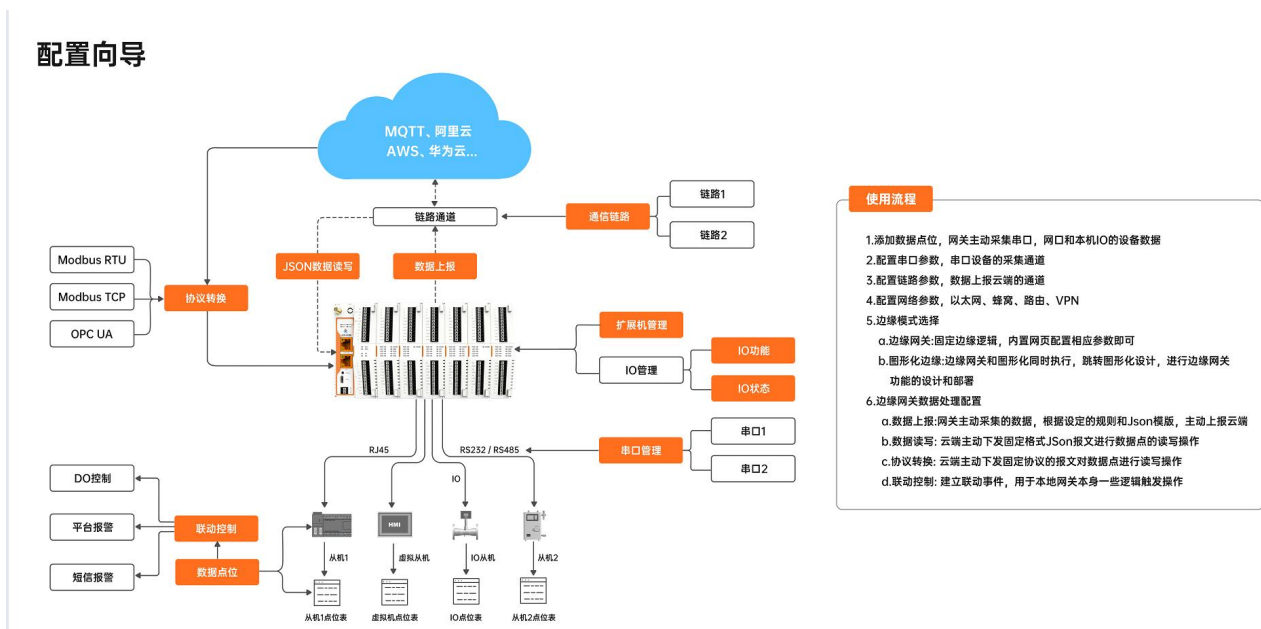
配置向导

MQTT、阿里云
AWS、华为云...

链路通道

通信链路

链路1

链路2

JSON数据读写

数据上报

Modbus RTU

Modbus TCP

OPC UA

协议转换

扩展机管理

IO管理

IO功能

IO状态

RJ45

RS232 / RS485

串口管理

串口1

串口2

IO

DO控制

平台报警

短信报警

联动控制

数据点位

HMI

从机1

虚拟从机

IO从机

从机2

从机1点位表

虚拟机点位表

IO点位表

从机2点位表

使用流程

1.添加数据点位，网关主动采集串口，网口和本机IO的设备数据
2.配置串口参数，串口设备的采集通道
3.配置链路参数，数据上报云端的通道
4.配置网络参数，以太网、蜂窝、路由、VPN
5.边缘模式选择
a.边缘网关:固定边缘逻辑，内置网页配置相应参数即可
b.图形化边缘:边缘网关和图形化同时执行，跳转图形化设计，进行边缘网关功能的设计和部署
6.边缘网关数据处理配置
a.数据上报:网关主动采集的数据，根据设定的规则和Json模版，主动上报云端
b.数据读写: 云端主动下发固定格式JSon报文进行数据点的读写操作
c.协议转换: 云端主动下发固定协议的报文对数据点进行读写操作
d.联动控制: 建立联动事件，用于本地网关本身一些逻辑触发操作